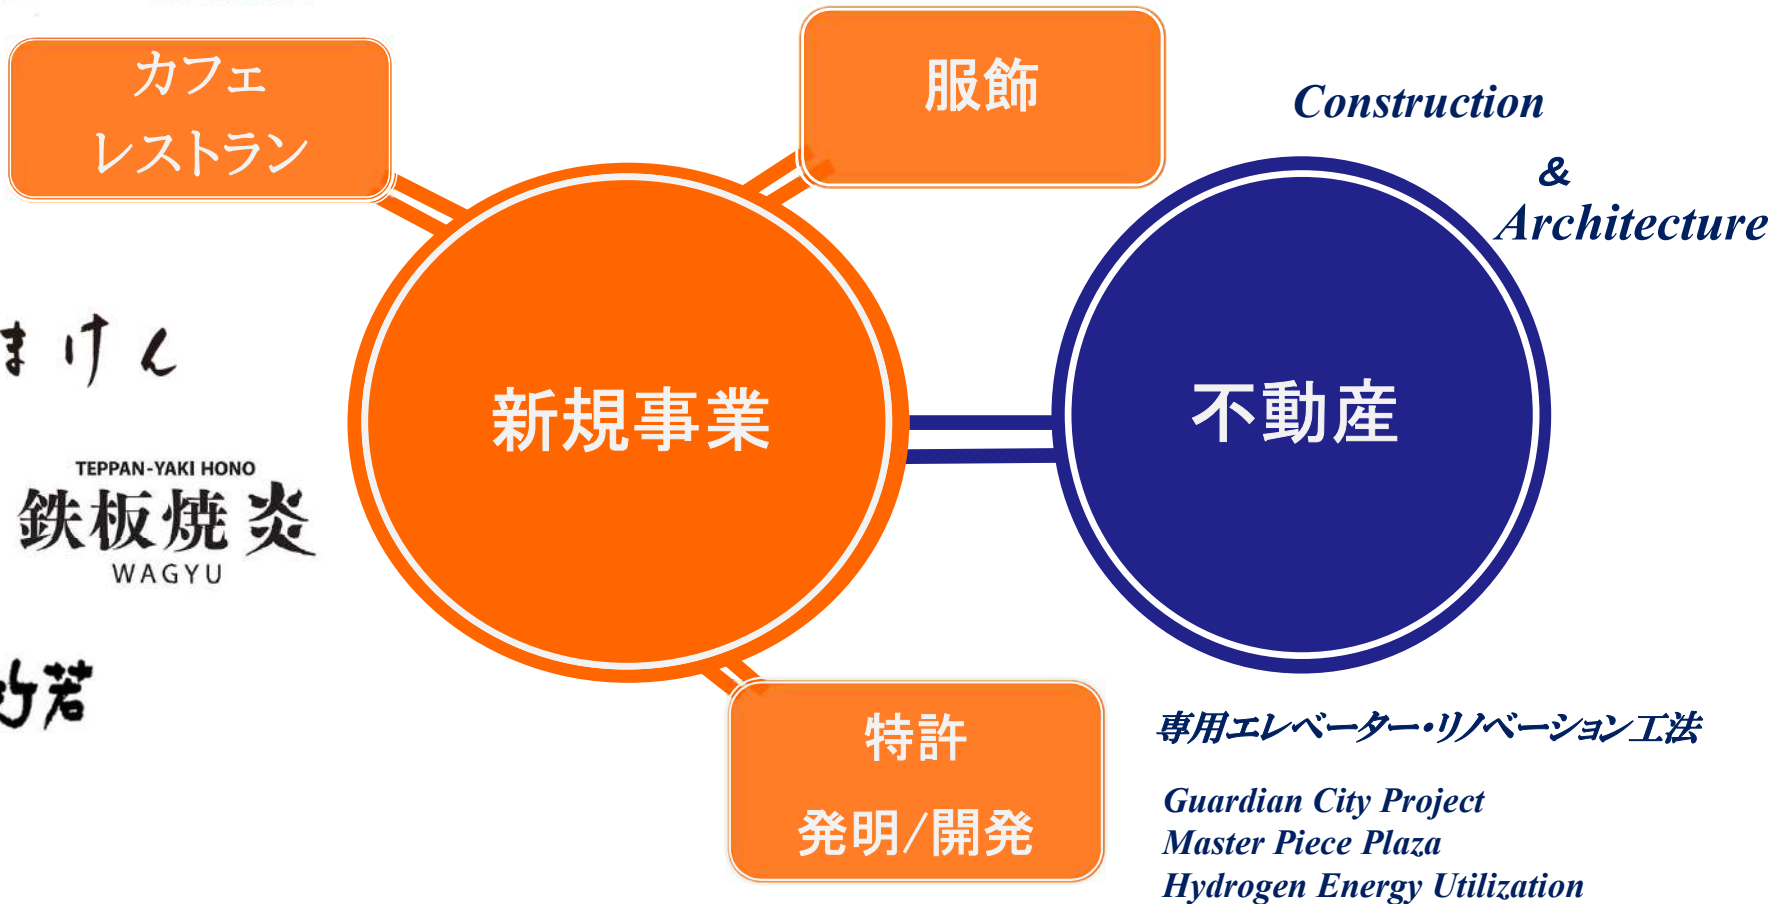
カフェ
レストラン

服飾

Construction

&
Architecture

まけん

TEPPAN-YAKI HONO
鉄板焼 炎
WAGYU

竹若

新規事業

不動産

特許

発明/開発

専用エレベーター・リノベーション工法

Guardian City Project
Master Piece Plaza
Hydrogen Energy Utilization